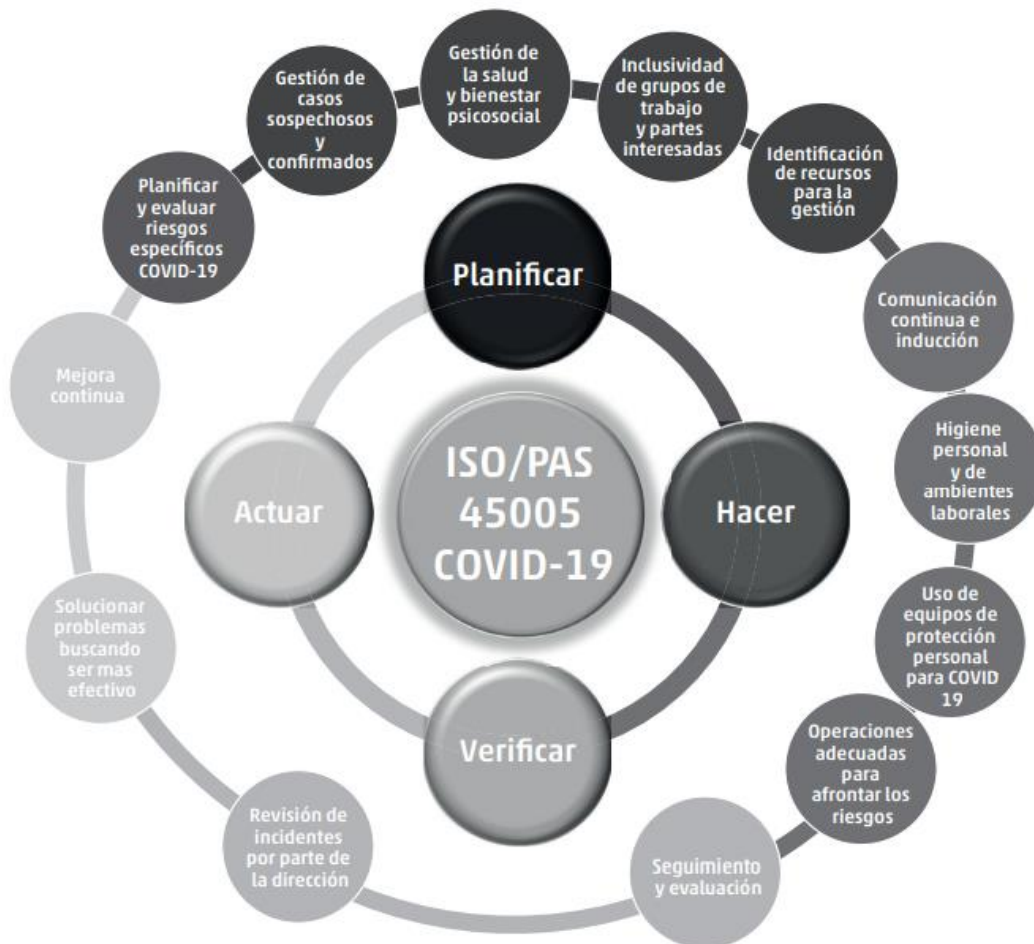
Gestión de casos sospechosos y confirmados

Gestión de la salud y bienestar psicosocial

Inclusividad de grupos de trabajo y partes interesadas

Identificación de recursos para la gestión

Comunicación continua e inducción

Higiene personal y de ambientes laborales

Uso de equipos de protección personal para COVID 19

Operaciones adecuadas para afrontar los riesgos

Seguimiento y evaluación

Revisión de incidentes por parte de la dirección

Solucionar problemas buscando ser mas efectivo

Mejora continua

Planificar y evaluar riesgos específicos COVID-19

Planificar

Hacer

Verificar

Actuar

ISO/PAS 45005 COVID-19